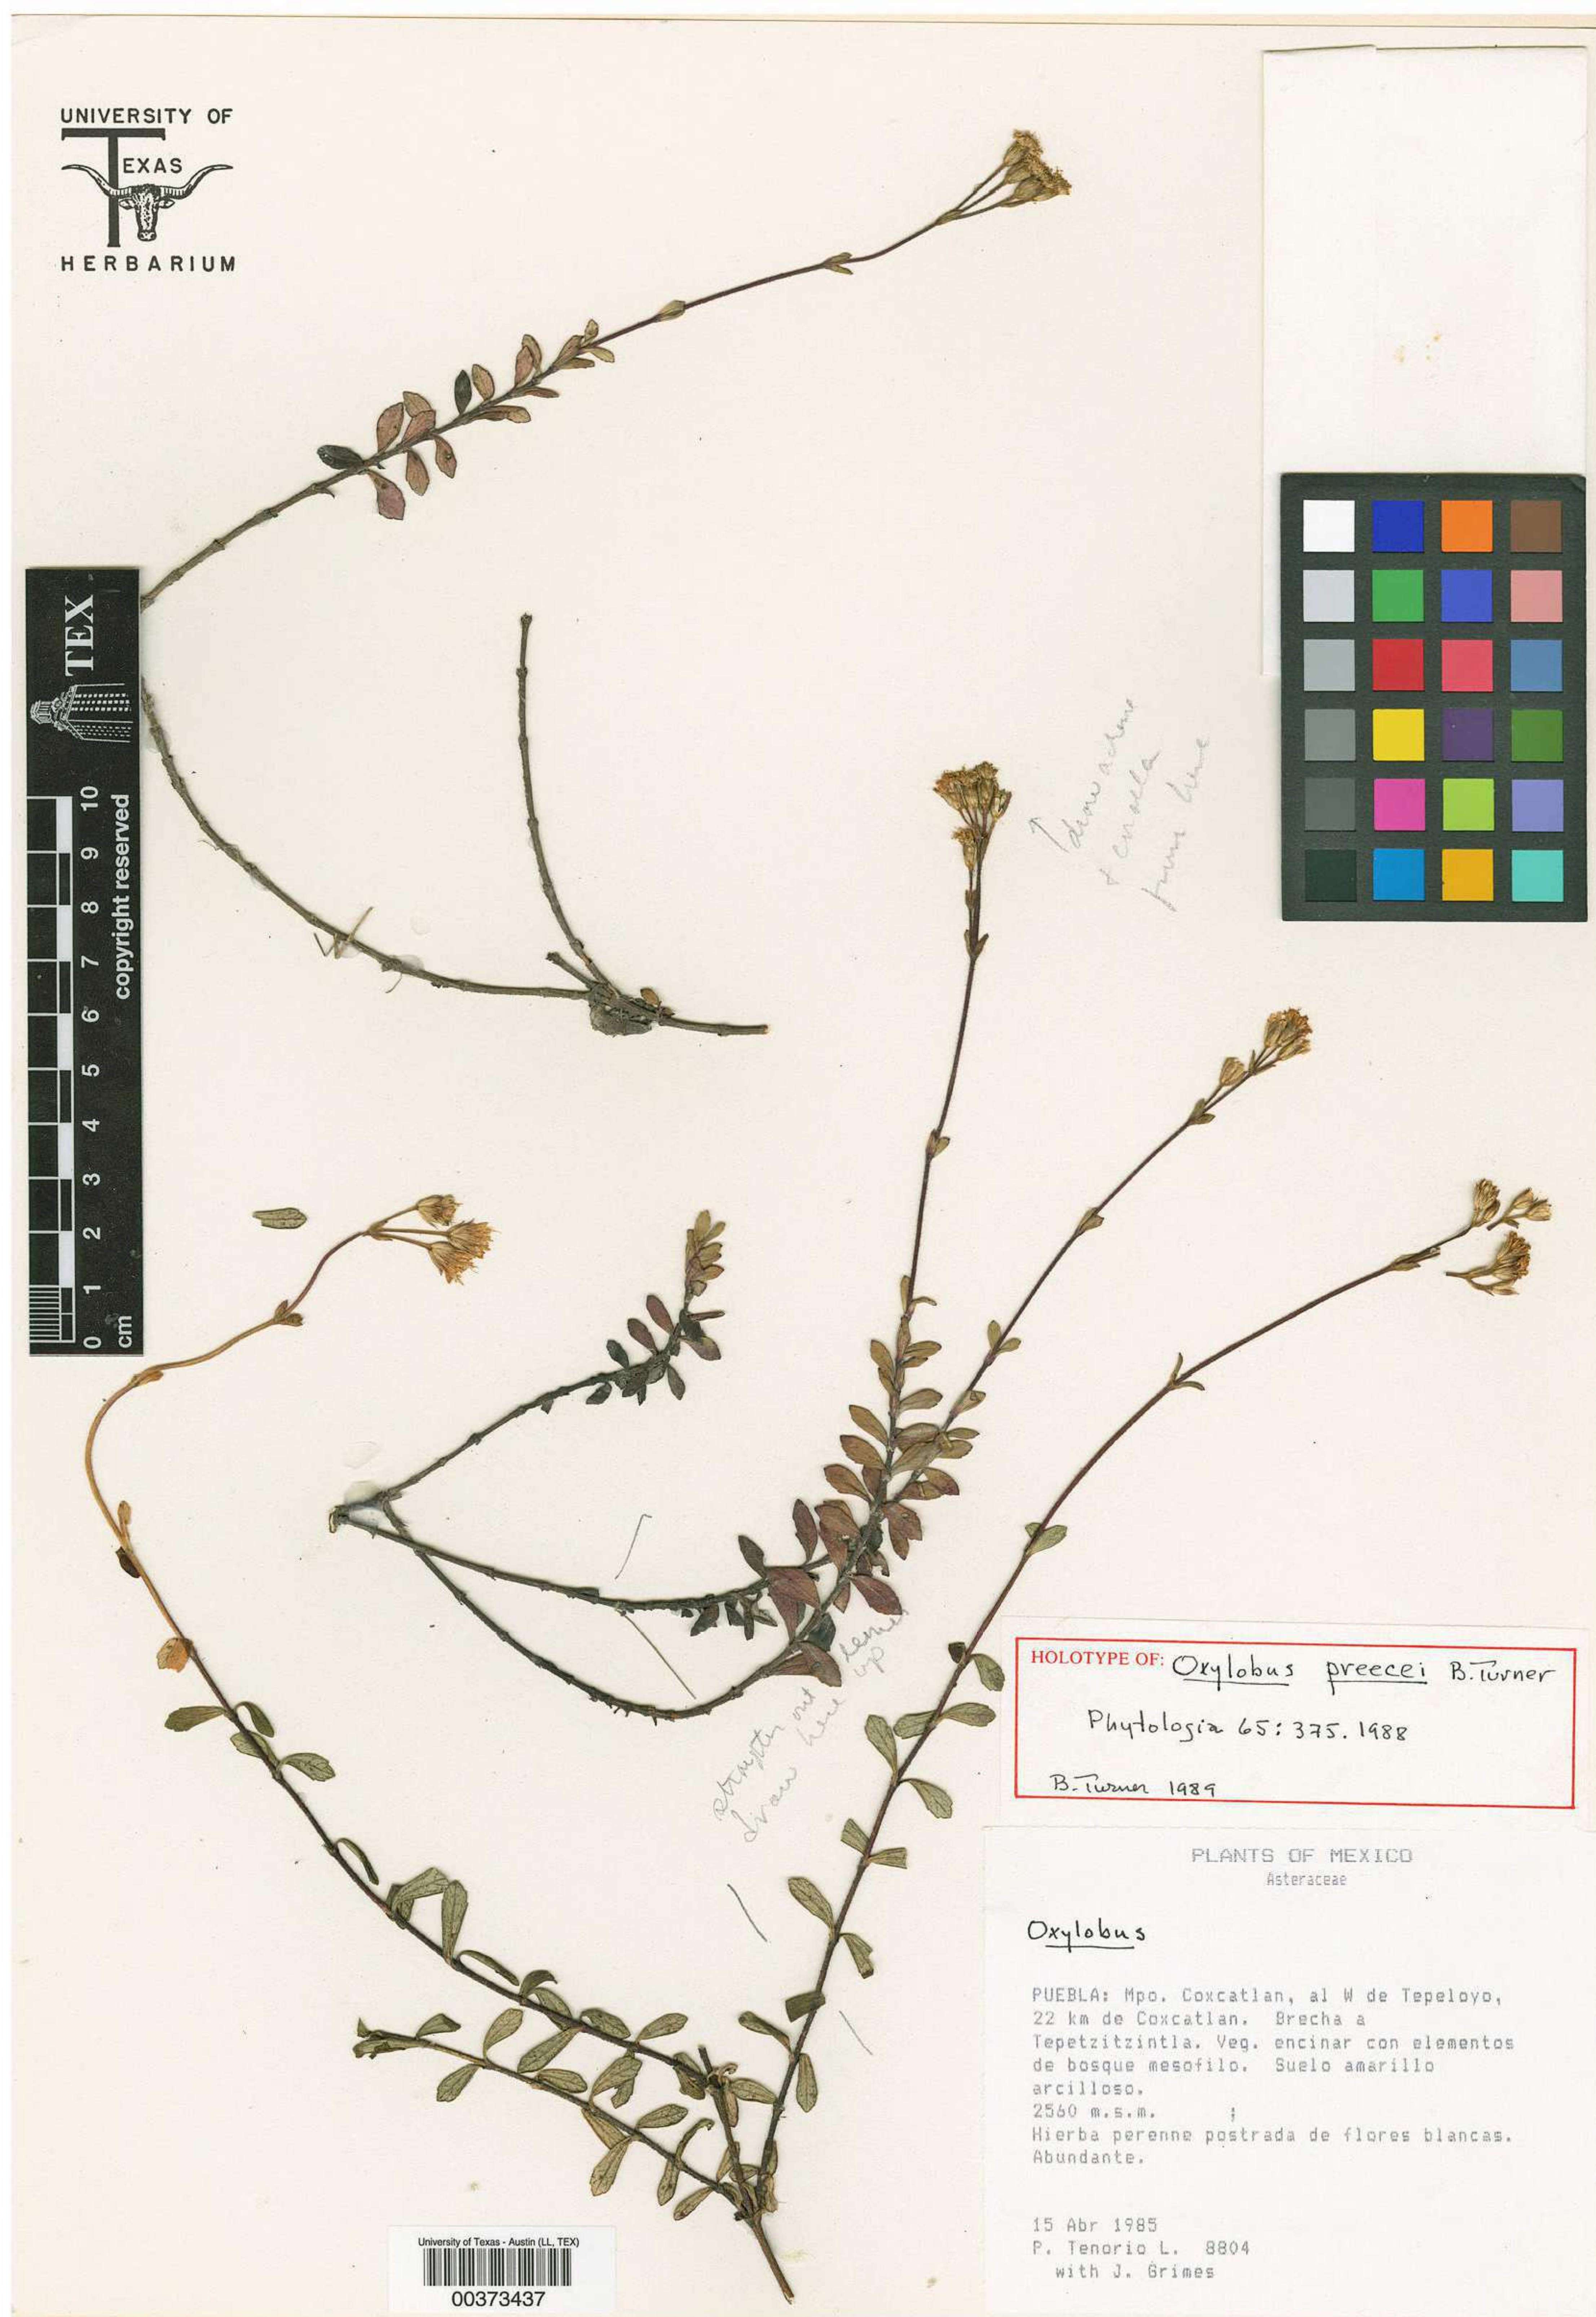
UNIVERSITY OF
TEXAS
HERBARIUM

TEX

cm 0 1 2 3 4 5 6 7 8 9 10 copyright reserved

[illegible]

straighten out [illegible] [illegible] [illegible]

HOLOTYPE OF: Oxylobus preecei B. Turner
Phytologia 65: 375. 1988
B. Turner 1989

PLANTS OF MEXICO
Asteraceae

Oxylobus

PUEBLA: Mpo. Coxcatlan, al W de Tepeloyo, 22 km de Coxcatlan. Brecha a Tepetzitzintla. Veg. encinar con elementos de bosque mesofilo. Suelo amarillo arcilloso.
2560 m.s.m.
Hierba perenne postrada de flores blancas. Abundante.

15 Abr 1985
P. Tenorio L. 8804
with J. Grimes

University of Texas - Austin (LL, TEX)
00373437